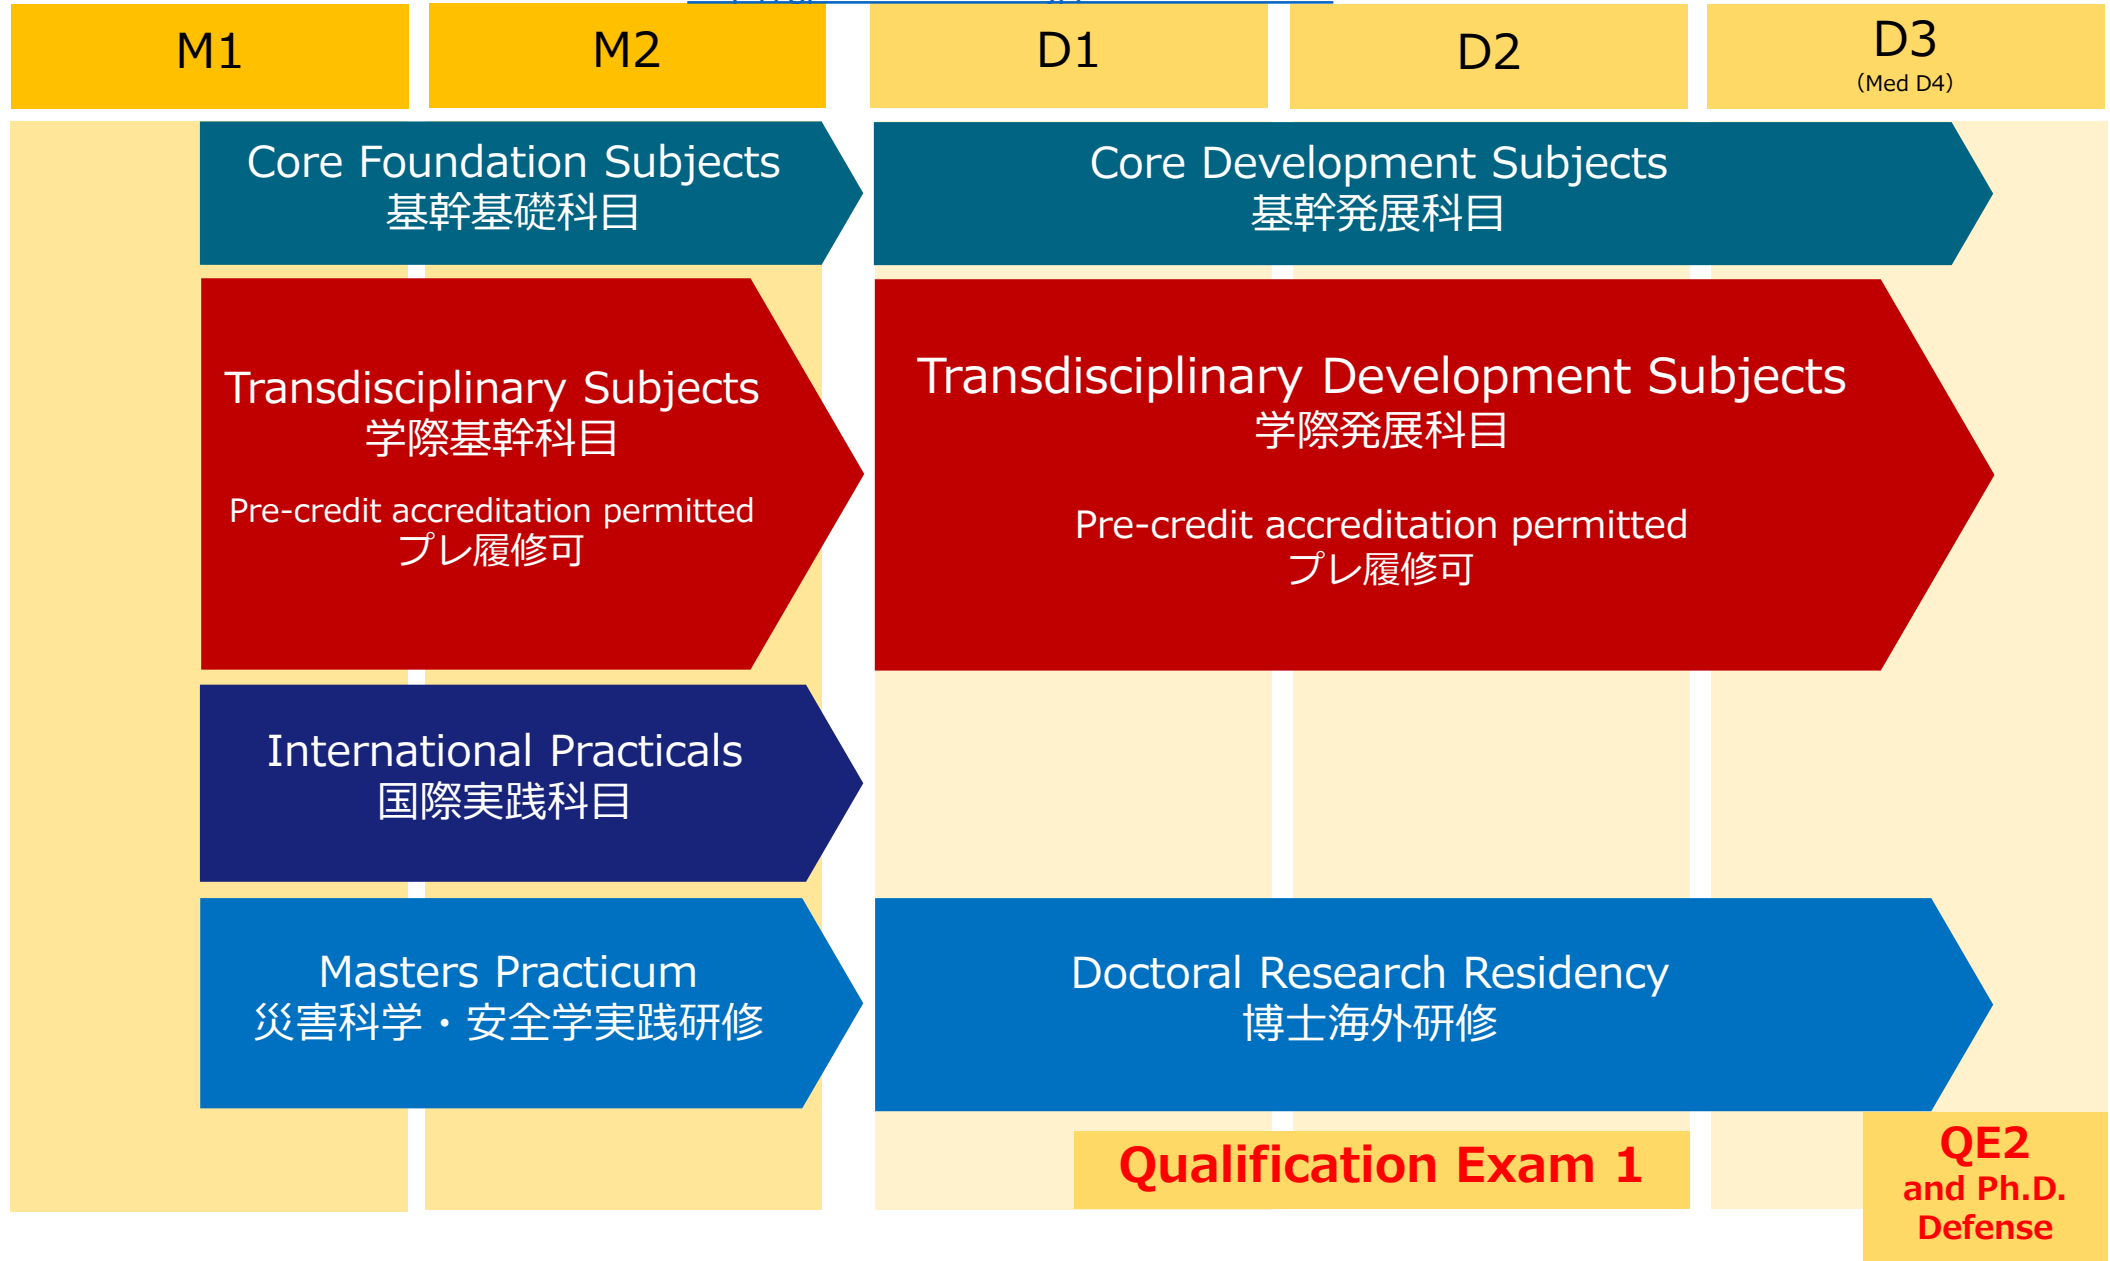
M1

M2

D1

D2

D3
(Med D4)

Core Foundation Subjects
基幹基礎科目

Core Development Subjects
基幹発展科目

Transdisciplinary Subjects
学際基幹科目

Pre-credit accreditation permitted
プレ履修可

Transdisciplinary Development Subjects
学際発展科目

Pre-credit accreditation permitted
プレ履修可

International Practicals
国際実践科目

Masters Practicum
災害科学・安全学実践研修

Doctoral Research Residency
博士海外研修

Qualification Exam 1

QE2
and Ph.D.
Defense